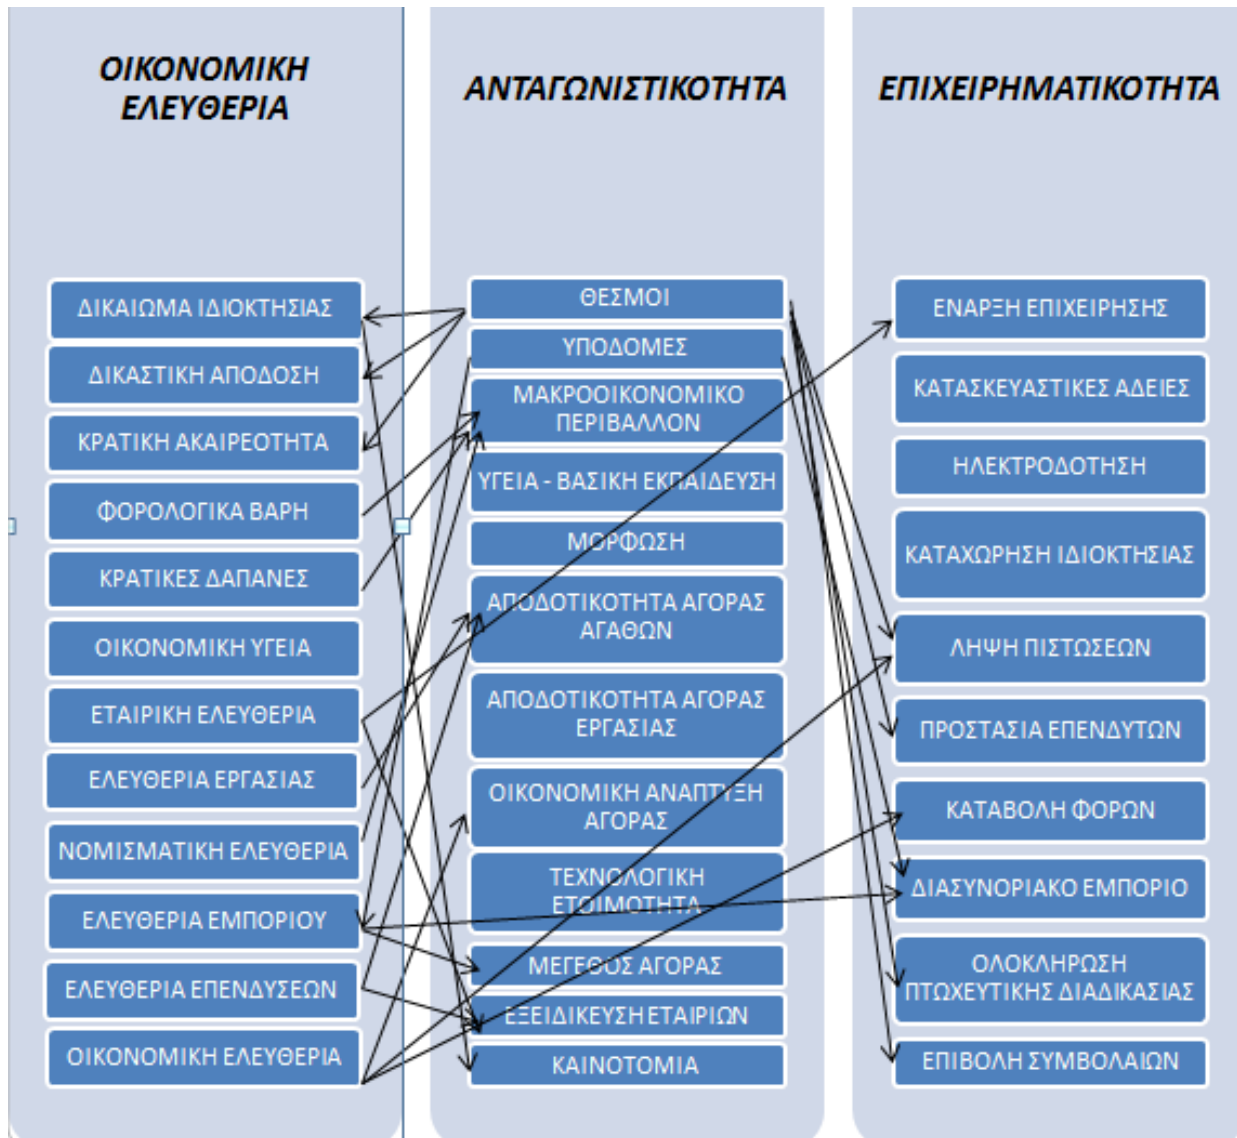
ΟΙΚΟΝΟΜΙΚΗ ΕΛΕΥΘΕΡΙΑ

ΑΝΤΑΓΩΝΙΣΤΙΚΟΤΗΤΑ

ΕΠΙΧΕΙΡΗΜΑΤΙΚΟΤΗΤΑ

ΔΙΚΑΙΩΜΑ ΙΔΙΟΚΤΗΣΙΑΣ
ΔΙΚΑΣΤΙΚΗ ΑΠΟΔΟΣΗ
ΚΡΑΤΙΚΗ ΑΚΑΙΡΕΟΤΗΤΑ
ΦΟΡΟΛΟΓΙΚΑ ΒΑΡΗ
ΚΡΑΤΙΚΕΣ ΔΑΠΑΝΕΣ
ΟΙΚΟΝΟΜΙΚΗ ΥΓΕΙΑ
ΕΤΑΙΡΙΚΗ ΕΛΕΥΘΕΡΙΑ
ΕΛΕΥΘΕΡΙΑ ΕΡΓΑΣΙΑΣ
ΝΟΜΙΣΜΑΤΙΚΗ ΕΛΕΥΘΕΡΙΑ
ΕΛΕΥΘΕΡΙΑ ΕΜΠΟΡΙΟΥ
ΕΛΕΥΘΕΡΙΑ ΕΠΕΝΔΥΣΕΩΝ
ΟΙΚΟΝΟΜΙΚΗ ΕΛΕΥΘΕΡΙΑ

ΘΕΣΜΟΙ
ΥΠΟΔΟΜΕΣ
ΜΑΚΡΟΟΙΚΟΝΟΜΙΚΟ ΠΕΡΙΒΑΛΛΟΝ
ΥΓΕΙΑ - ΒΑΣΙΚΗ ΕΚΠΑΙΔΕΥΣΗ
ΜΟΡΦΩΣΗ
ΑΠΟΔΟΤΙΚΟΤΗΤΑ ΑΓΟΡΑΣ ΑΓΑΘΩΝ
ΑΠΟΔΟΤΙΚΟΤΗΤΑ ΑΓΟΡΑΣ ΕΡΓΑΣΙΑΣ
ΟΙΚΟΝΟΜΙΚΗ ΑΝΑΠΤΥΞΗ ΑΓΟΡΑΣ
ΤΕΧΝΟΛΟΓΙΚΗ ΕΤΟΙΜΟΤΗΤΑ
ΜΕΓΕΘΟΣ ΑΓΟΡΑΣ
ΕΞΕΙΔΙΚΕΥΣΗ ΕΤΑΙΡΙΩΝ
ΚΑΙΝΟΤΟΜΙΑ

ΕΝΑΡΞΗ ΕΠΙΧΕΙΡΗΣΗΣ
ΚΑΤΑΣΚΕΥΑΣΤΙΚΕΣ ΑΔΕΙΕΣ
ΗΛΕΚΤΡΟΔΟΤΗΣΗ
ΚΑΤΑΧΩΡΗΣΗ ΙΔΙΟΚΤΗΣΙΑΣ
ΛΗΨΗ ΠΙΣΤΩΣΕΩΝ
ΠΡΟΣΤΑΣΙΑ ΕΠΕΝΔΥΤΩΝ
ΚΑΤΑΒΟΛΗ ΦΟΡΩΝ
ΔΙΑΣΥΝΟΡΙΑΚΟ ΕΜΠΟΡΙΟ
ΟΛΟΚΛΗΡΩΣΗ ΠΤΩΧΕΥΤΙΚΗΣ ΔΙΑΔΙΚΑΣΙΑΣ
ΕΠΙΒΟΛΗ ΣΥΜΒΟΛΑΙΩΝ